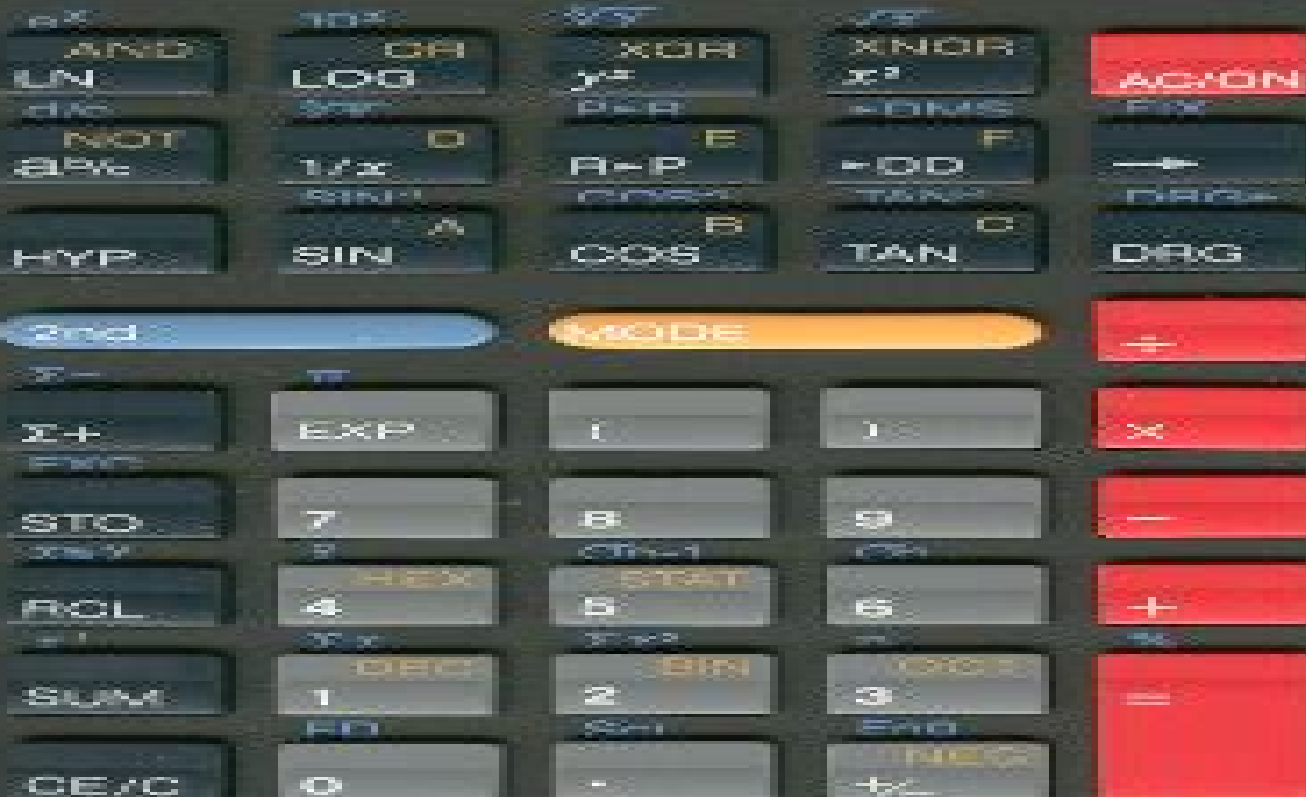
$e^x$ $10^x$ $\sqrt[x]{y}$ $\sqrt{x}$

AND OR XOR XNOR

LN LOG $y^x$ $x^2$ AC/ON

d/c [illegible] P▸R ▸DMS FIX

NOT D E F

a b/c 1/x R▸P ▸DD →

SIN⁻¹ COS⁻¹ TAN⁻¹ DRG▸

A B C

HYP SIN COS TAN DRG

2nd MODE ÷

Σ− π

Σ+ EXP ( ) ×

FRQ

STO 7 8 9 −

x⇔y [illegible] $\sigma_{n-1}$ $\sigma_n$

HEX STAT

RCL 4 5 6 +

x! Σx Σx² n %

DEC BIN OCT

SUM 1 2 3 =

FD Sci Eng

NEG

CE/C 0 . +/−